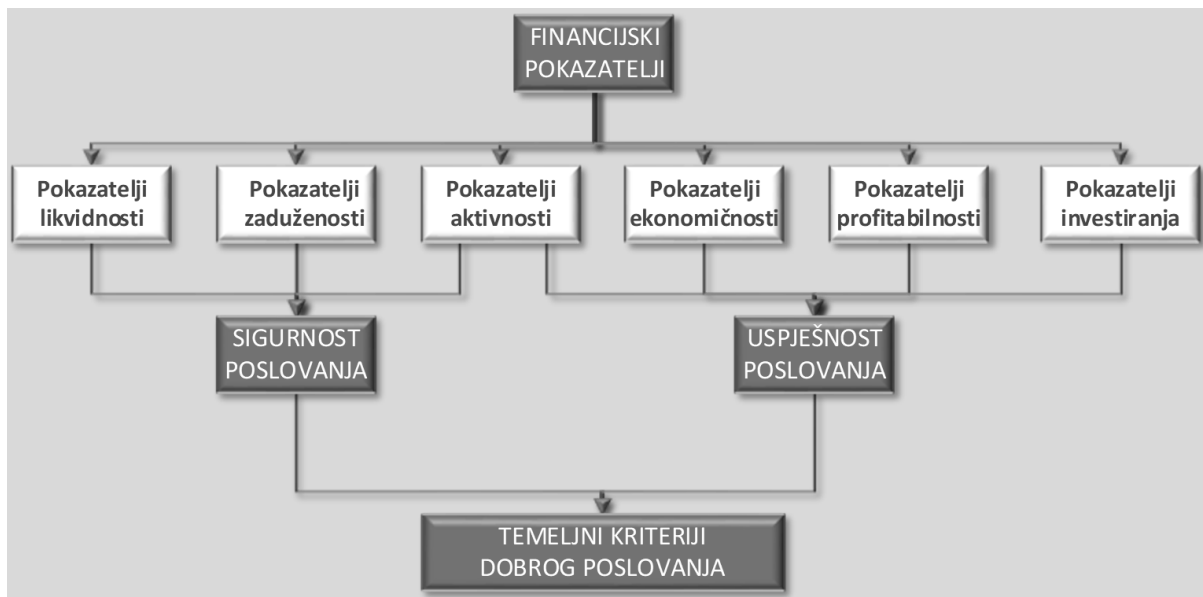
FINANCIJSKI POKAZATELJI

Pokazatelji likvidnosti

Pokazatelji zaduženosti

Pokazatelji aktivnosti

Pokazatelji ekonomičnosti

Pokazatelji profitabilnosti

Pokazatelji investiranja

SIGURNOST POSLOVANJA

USPJEŠNOST POSLOVANJA

TEMELJNI KRITERIJI DOBROG POSLOVANJA